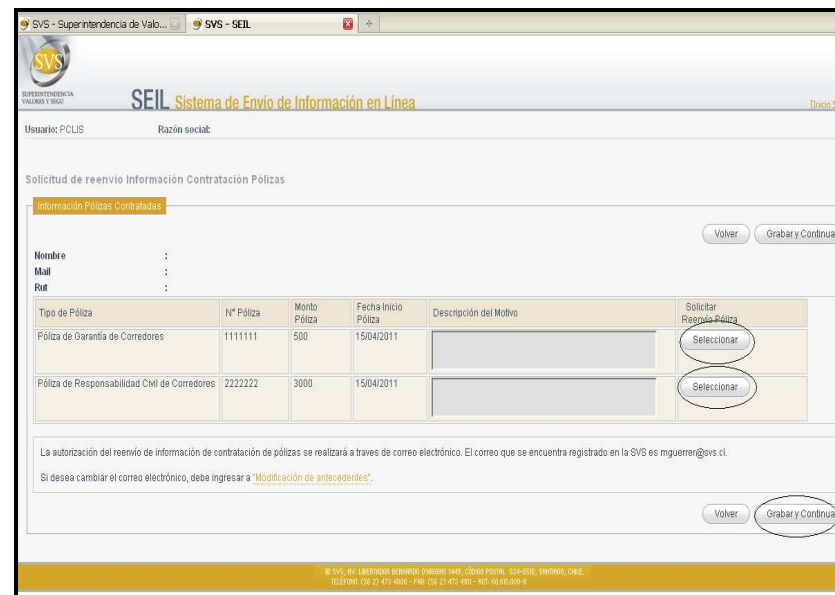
SVS - Superintendencia de Valo...   SVS - SEIL

SVS
SUPERINTENDENCIA VALORES Y SEGUROS

SEIL Sistema de Envío de Información en Línea

Inicio S

Usuario: PCLIS   Razón social:

Solicitud de reenvio Información Contratación Pólizas

Información Pólizas Contratadas

Volver   Grabar y Continua

Nombre :
Mail :
Rut :

| Tipo de Póliza | N° Póliza | Monto Póliza | Fecha Inicio Póliza | Descripción del Motivo | Solicitar Reenvío Póliza |
|---|---|---|---|---|---|
| Póliza de Garantía de Corredores | 1111111 | 500 | 15/04/2011 | | Seleccionar |
| Póliza de Responsabilidad Civil de Corredores | 2222222 | 3000 | 15/04/2011 | | Seleccionar |

La autorización del reenvío de información de contratación de pólizas se realizará a traves de correo electrónico. El correo que se encuentra registrado en la SVS es mguerrer@svs.cl.

Si desea cambiar el correo electrónico, debe ingresar a "Modificación de antecedentes".

Volver   Grabar y Continua

© SVS, AV. LIBERTADOR BERNARDO O'HIGGINS 1449, CÓDIGO POSTAL 834-0518, SANTIAGO, CHILE
TELÉFONO (56 2) 473 4000 - FAX (56 2) 473 4101 - RUT: 60.810.000-8